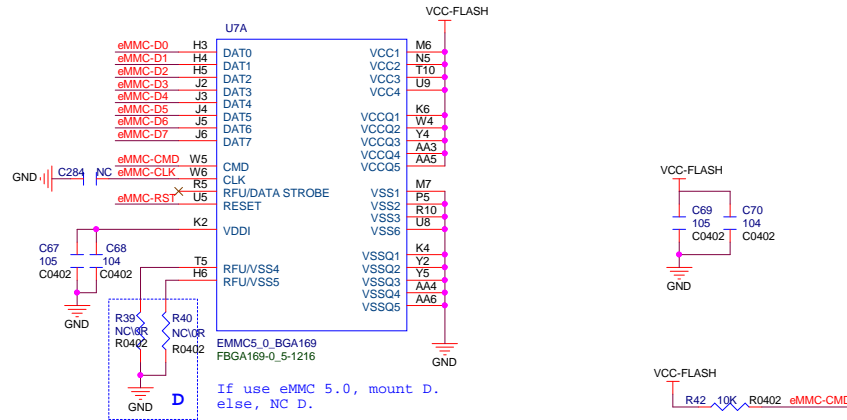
VCC-FLASH
U7A
eMMC-D0 H3 DAT0
eMMC-D1 H4 DAT1
eMMC-D2 H5 DAT2
eMMC-D3 J2 DAT3
eMMC-D4 J3 DAT4
eMMC-D5 J4 DAT5
eMMC-D6 J5 DAT6
eMMC-D7 J6 DAT7
VCC1 M6
VCC2 N5
VCC3 T10
VCC4 U9
K6
VCCQ1 W4
VCCQ2 Y4
VCCQ3 AA3
VCCQ4 AA5
VCCQ5
GND C284 NC
eMMC-CMD W5 CMD
eMMC-CLK W6 CLK
R5 RFU/DATA STROBE
eMMC-RST U5 RESET
M7
VSS1 P5
VSS2 R10
VSS3 U8
VSS6
K2 VDDI
C67 105 C0402
C68 104 C0402
GND
T5 RFU/VSS4
H6 RFU/VSS5
K4
VSSQ1 Y2
VSSQ2 Y5
VSSQ3 AA4
VSSQ4 AA6
VSSQ5
R39 NC\0R R0402
R40 NC\0R R0402
GND
D
EMMC5_0_BGA169
FBGA169-0_5-1216
GND
If use eMMC 5.0, mount D.
else, NC D.
VCC-FLASH
C69 105 C0402
C70 104 C0402
GND
VCC-FLASH
R42 10K R0402 eMMC-CMD